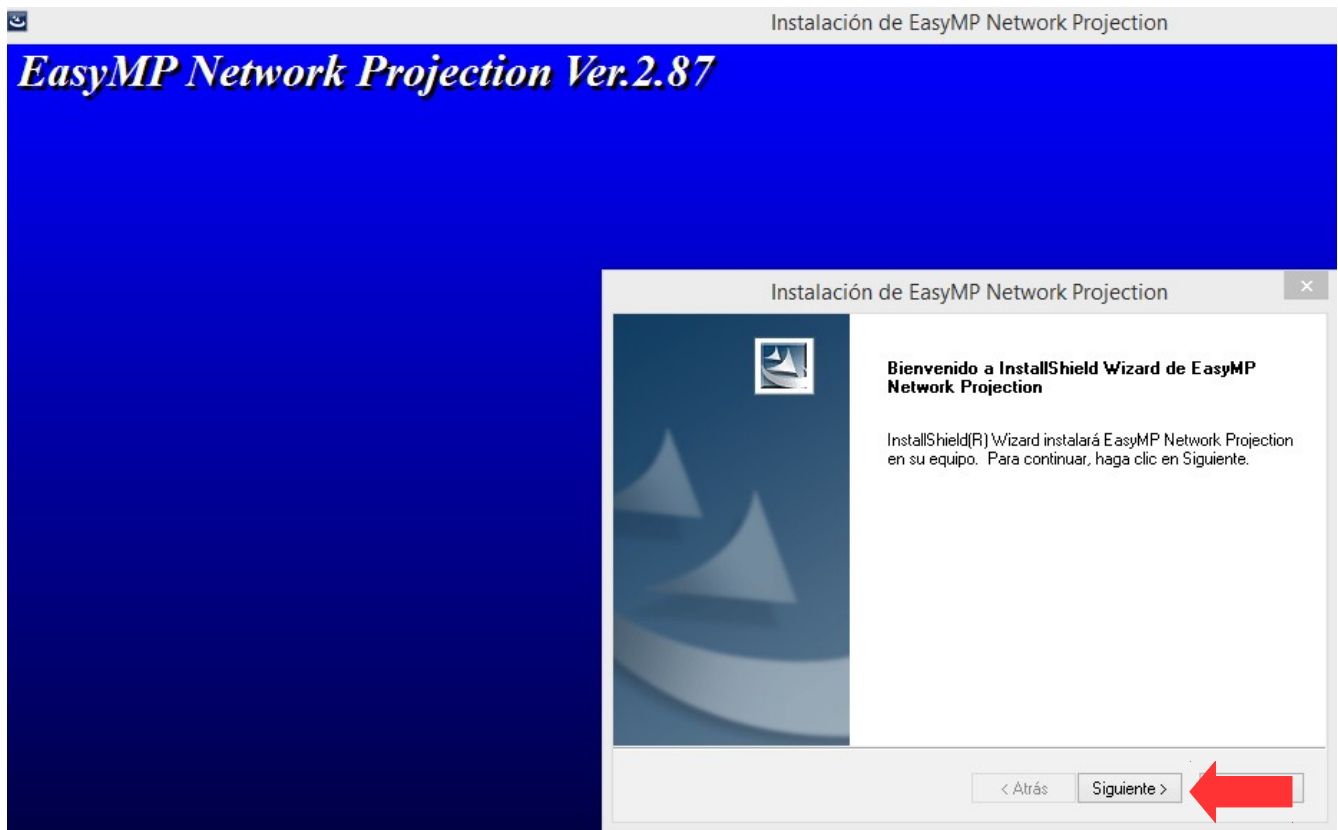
Instalación de EasyMP Network Projection

EasyMP Network Projection Ver.2.87

Instalación de EasyMP Network Projection

×

Bienvenido a InstallShield Wizard de EasyMP Network Projection

InstallShield(R) Wizard instalará EasyMP Network Projection en su equipo. Para continuar, haga clic en Siguiente.

< Atrás

Siguiente >

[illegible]